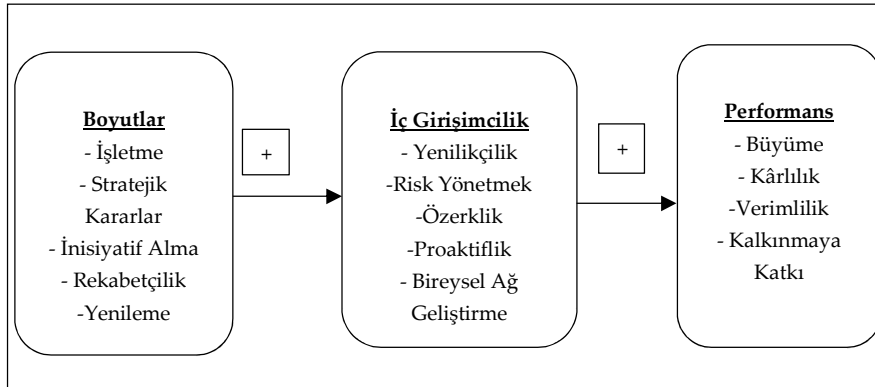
Boyutlar
- İşletme
- Stratejik Kararlar
- İnisiyatif Alma
- Rekabetçilik
-Yenileme

+

İç Girişimcilik
- Yenilikçilik
-Risk Yönetmek
-Özerklik
-Proaktiflik
- Bireysel Ağ Geliştirme

+

Performans
- Büyüme
- Kârlılık
-Verimlilik
- Kalkınmaya Katkı